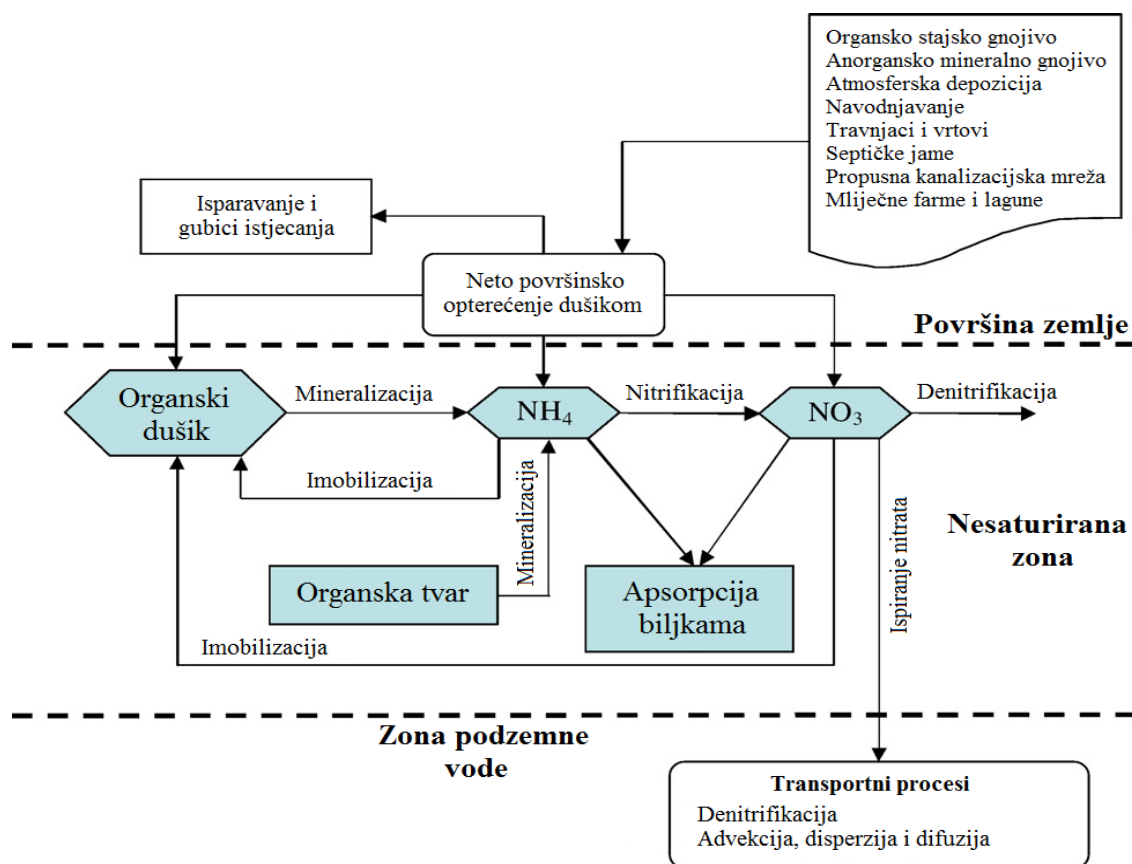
Organsko stajsko gnojivo
Anorgansko mineralno gnojivo
Atmosferska depozicija
Navodnjavanje
Travnjaci i vrtovi
Septičke jame
Propusna kanalizacijska mreža
Mliječne farme i lagune

Isparavanje i gubici istjecanja

Neto površinsko opterećenje dušikom

Površina zemlje

Organski dušik

Mineralizacija

$NH_4$

Nitrifikacija

$NO_3$

Denitrifikacija

Imobilizacija

Mineralizacija

Ispiranje nitrata

Nesaturirana zona

Organska tvar

Apsorpcija biljkama

Imobilizacija

Zona podzemne vode

Transportni procesi
Denitrifikacija
Advekcija, disperzija i difuzija